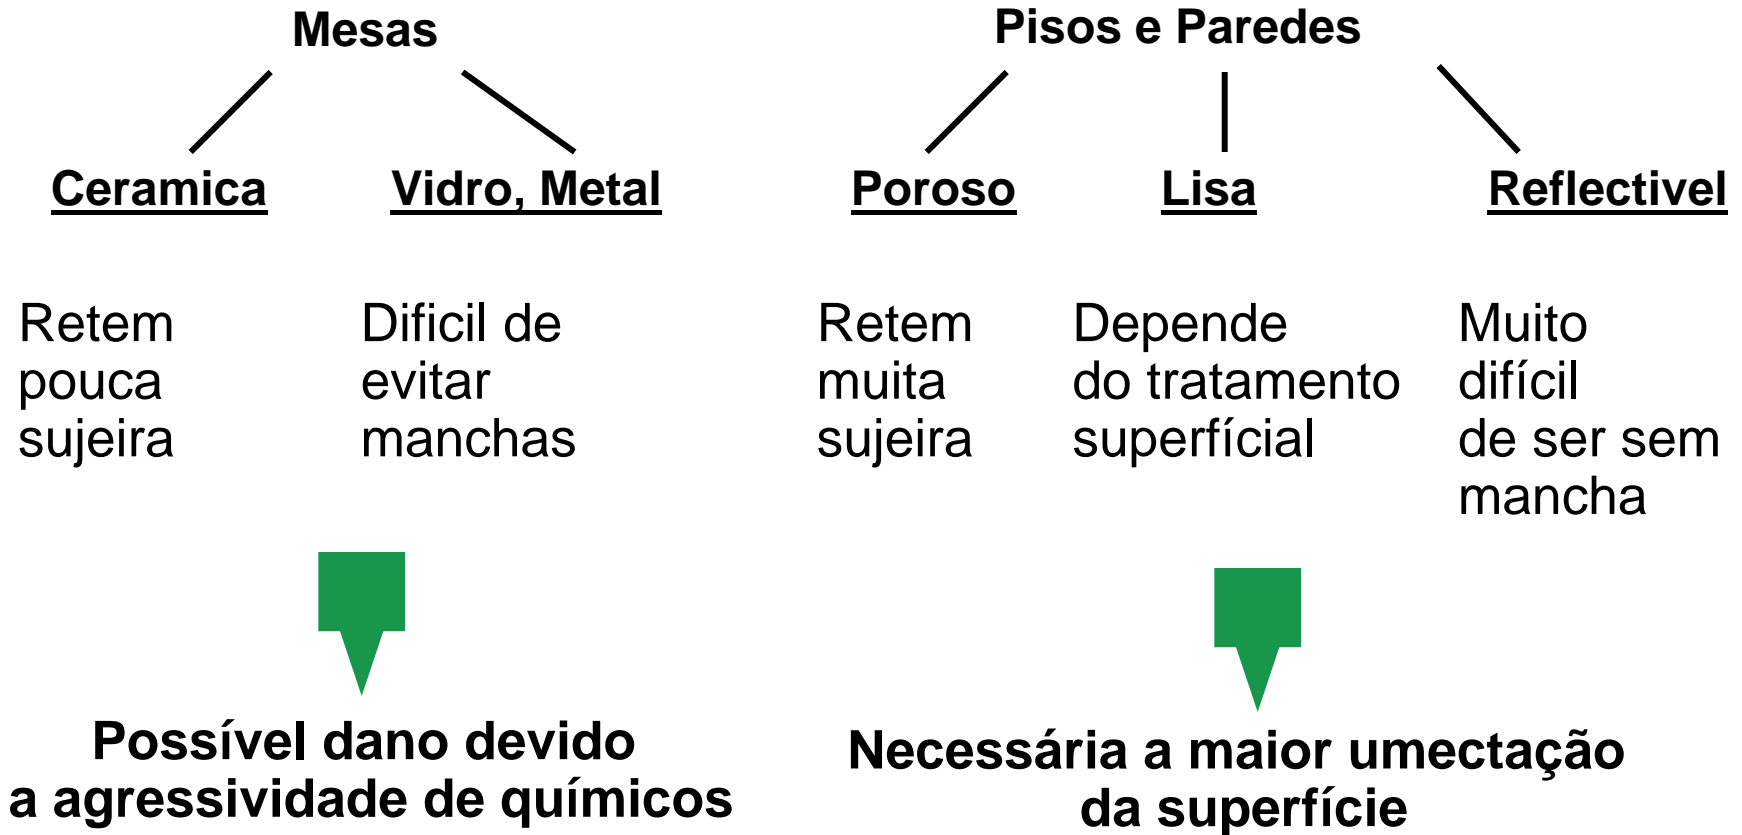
Mesas

Ceramica

Vidro, Metal

Retem pouca sujeira

Dificil de evitar manchas

Possível dano devido a agressividade de químicos

Pisos e Paredes

Poroso

Lisa

Reflectivel

Retem muita sujeira

Depende do tratamento superfícial

Muito difícil de ser sem mancha

Necessária a maior umectação da superfície